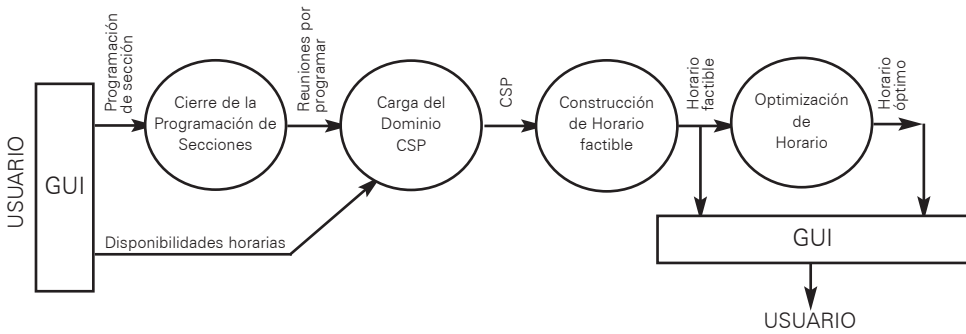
USUARIO

GUI

Programación de sección

Cierre de la Programación de Secciones

Reuniones por programar

Carga del Dominio CSP

Disponibilidades horarias

CSP

Construcción de Horario factible

Horario factible

Optimización de Horario

Horario óptimo

GUI

USUARIO